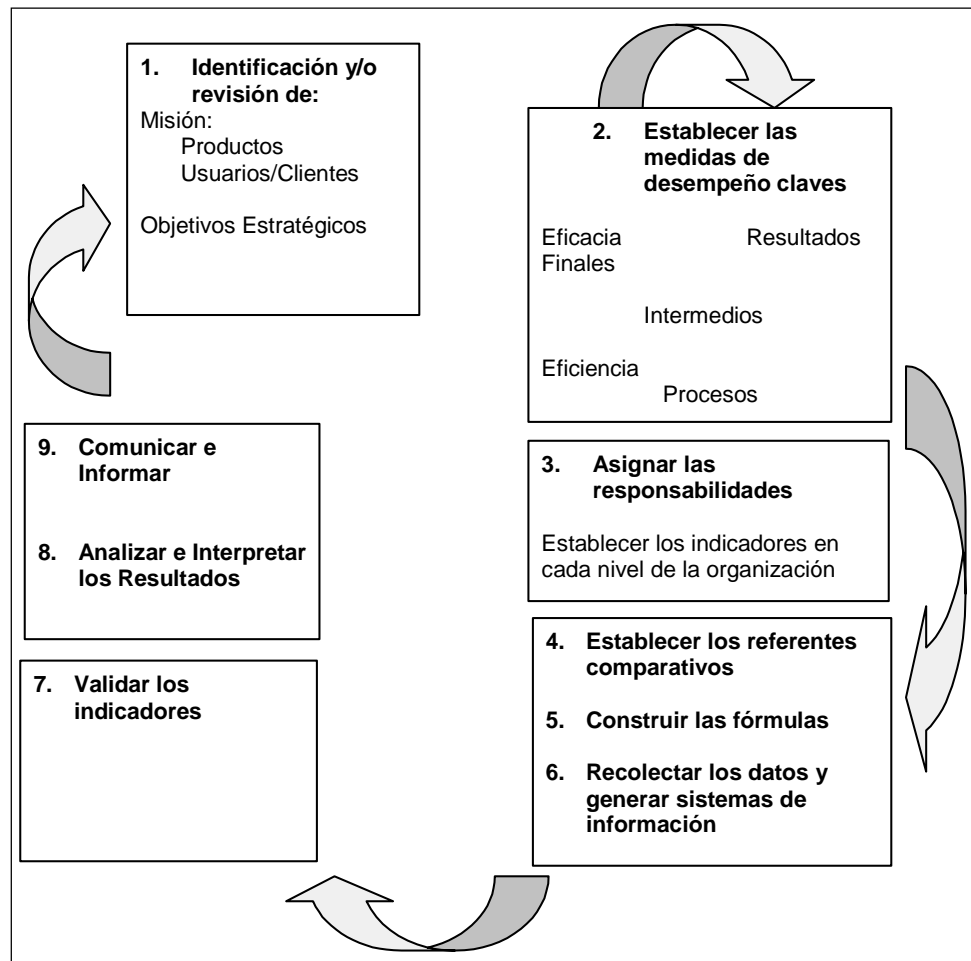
1. Identificación y/o revisión de:
Misión:
Productos
Usuarios/Clientes

Objetivos Estratégicos

2. Establecer las medidas de desempeño claves

Eficacia Resultados Finales

Intermedios

Eficiencia
Procesos

3. Asignar las responsabilidades

Establecer los indicadores en cada nivel de la organización

4. Establecer los referentes comparativos

5. Construir las fórmulas

6. Recolectar los datos y generar sistemas de información

7. Validar los indicadores

9. Comunicar e Informar

8. Analizar e Interpretar los Resultados